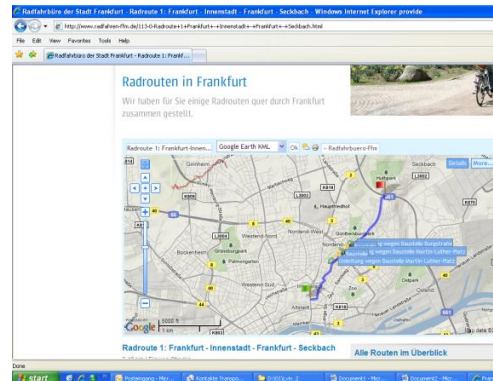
Radfahrbüro der Stadt Frankfurt - Radroute 1: Frankfurt - Innenstadt - Frankfurt - Seckbach - Windows Internet Explorer provide

http://www.radfahren-ffm.de/113-0-Radroute+1+Frankfurt+-+Innenstadt+-+Frankfurt+-+Seckbach.html

File Edit View Favorites Tools Help

Radfahrbüro der Stadt Frankfurt - Radroute 1: Frankf...

Radrouten in Frankfurt

Wir haben für Sie einige Radrouten quer durch Frankfurt zusammen gestellt.

Radroute 1: Frankfurt-Innen... Google Earth KML Ok - Radfahrbuero-ffm

Seckbach Details More...

Ginnheim

Hauptfriedhof

Westend-Nord

Nordend-West

Bockenheim

Westend-Süd

Nordend

Ostend

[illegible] wegen Baustelle Burgstraße

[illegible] wegen Baustelle Martin-Luther-Platz

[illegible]leitung wegen Baustelle Martin-Luther-Platz

Palmengarten

Google 1 km

Map data ©

Radroute 1: Frankfurt - Innenstadt - Frankfurt - Seckbach

Alle Routen im Überblick

Done

start

Posteingang - Micr...

Kontakte Transpo...

D:\XX\Lviv 2

Document1 - Micr...

Document2 - Micr...

Frank